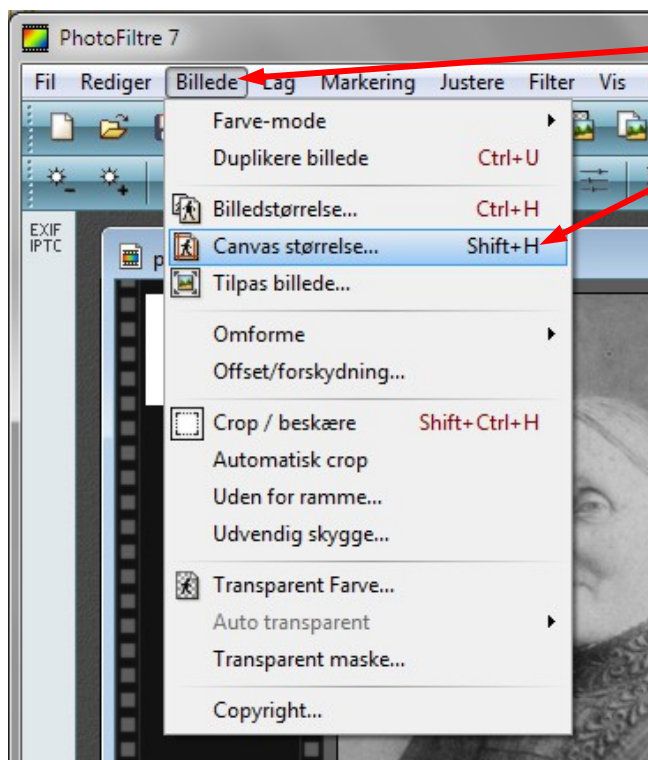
PhotoFiltre 7

Fil Rediger Billede Lag Markering Justere Filter Vis

EXIF
IPTC

p

Farve-mode
Duplikere billede Ctrl+U
Billedstørrelse... Ctrl+H
Canvas størrelse... Shift+H
Tilpas billede...
Omforme
Offset/forskydning...
Crop / beskære Shift+Ctrl+H
Automatisk crop
Uden for ramme...
Udvendig skygge...
Transparent Farve...
Auto transparent
Transparent maske...
Copyright...